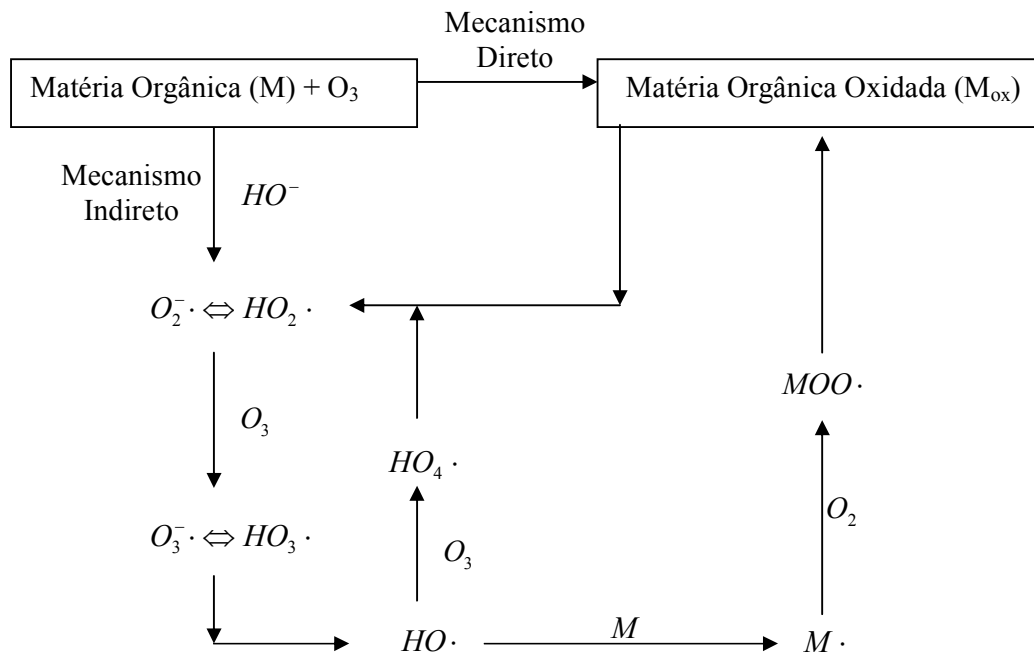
Mecanismo Direto

Matéria Orgânica (M) + $O_3$

Matéria Orgânica Oxidada ($M_{ox}$)

Mecanismo Indireto

$HO^-$

$O_2^- \cdot \Leftrightarrow HO_2 \cdot$

$O_3$

$HO_4 \cdot$

$MOO \cdot$

$O_3^- \cdot \Leftrightarrow HO_3 \cdot$

$O_3$

$O_2$

$HO \cdot$

$M$

$M \cdot$